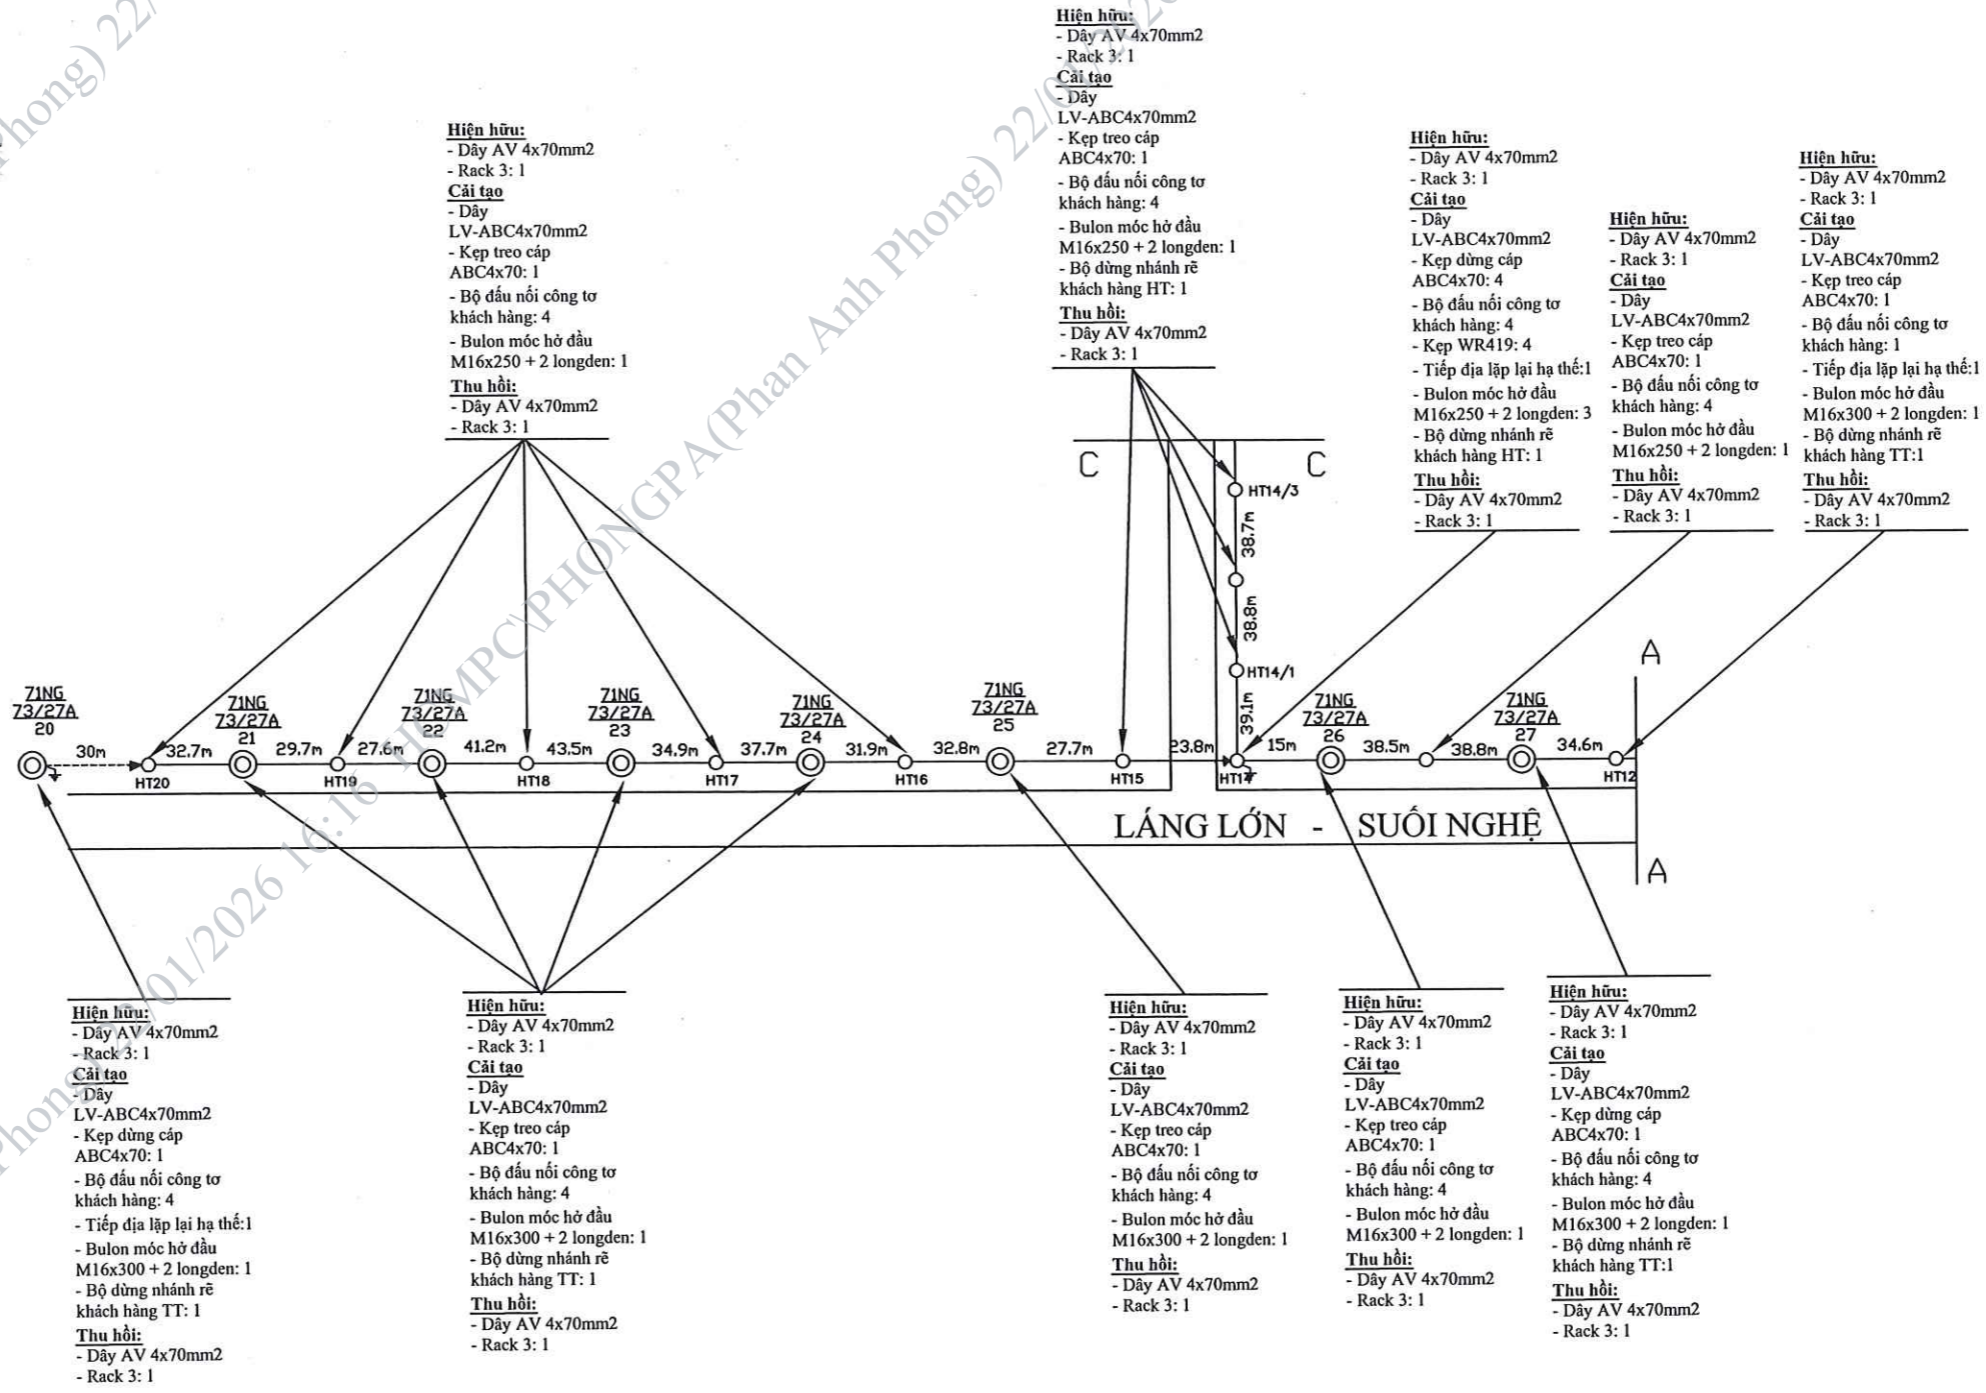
Hiện hữu:
- Dây AV 4x70mm2
- Rack 3: 1
Cải tạo
- Dây LV-ABC4x70mm2
- Kẹp treo cáp ABC4x70: 1
- Bộ đấu nối công tơ khách hàng: 4
- Bulon móc hở đầu M16x250 + 2 longden: 1
Thu hồi:
- Dây AV 4x70mm2
- Rack 3: 1

Hiện hữu:
- Dây AV 4x70mm2
- Rack 3: 1
Cải tạo
- Dây LV-ABC4x70mm2
- Kẹp treo cáp ABC4x70: 1
- Bộ đấu nối công tơ khách hàng: 4
- Bulon móc hở đầu M16x250 + 2 longden: 1
- Bộ dừng nhánh rẽ khách hàng HT: 1
Thu hồi:
- Dây AV 4x70mm2
- Rack 3: 1

Hiện hữu:
- Dây AV 4x70mm2
- Rack 3: 1
Cải tạo
- Dây LV-ABC4x70mm2
- Kẹp dừng cáp ABC4x70: 4
- Bộ đấu nối công tơ khách hàng: 4
- Kẹp WR419: 4
- Tiếp địa lặp lại hạ thế:1
- Bulon móc hở đầu M16x250 + 2 longden: 3
- Bộ dừng nhánh rẽ khách hàng HT: 1
Thu hồi:
- Dây AV 4x70mm2
- Rack 3: 1

Hiện hữu:
- Dây AV 4x70mm2
- Rack 3: 1
Cải tạo
- Dây LV-ABC4x70mm2
- Kẹp treo cáp ABC4x70: 1
- Bộ đấu nối công tơ khách hàng: 4
- Bulon móc hở đầu M16x250 + 2 longden: 1
Thu hồi:
- Dây AV 4x70mm2
- Rack 3: 1

Hiện hữu:
- Dây AV 4x70mm2
- Rack 3: 1
Cải tạo
- Dây LV-ABC4x70mm2
- Kẹp treo cáp ABC4x70: 1
- Bộ đấu nối công tơ khách hàng: 1
- Tiếp địa lặp lại hạ thế:1
- Bulon móc hở đầu M16x300 + 2 longden: 1
- Bộ dừng nhánh rẽ khách hàng TT:1
Thu hồi:
- Dây AV 4x70mm2
- Rack 3: 1

C C
HT14/3
38.7m
38.8m
HT14/1
39.1m
A
71NG 73/27A 20
30m
HT20
32.7m
71NG 73/27A 21
29.7m
HT19
27.6m
71NG 73/27A 22
41.2m
HT18
43.5m
71NG 73/27A 23
34.9m
HT17
37.7m
71NG 73/27A 24
31.9m
HT16
32.8m
71NG 73/27A 25
27.7m
HT15
23.8m
HT14
15m
71NG 73/27A 26
38.5m
38.8m
71NG 73/27A 27
34.6m
HT12
LÁNG LỚN - SUỐI NGHỆ
A

Hiện hữu:
- Dây AV 4x70mm2
- Rack 3: 1
Cải tạo
- Dây LV-ABC4x70mm2
- Kẹp dừng cáp ABC4x70: 1
- Bộ đấu nối công tơ khách hàng: 4
- Tiếp địa lặp lại hạ thế:1
- Bulon móc hở đầu M16x300 + 2 longden: 1
- Bộ dừng nhánh rẽ khách hàng TT: 1
Thu hồi:
- Dây AV 4x70mm2
- Rack 3: 1

Hiện hữu:
- Dây AV 4x70mm2
- Rack 3: 1
Cải tạo
- Dây LV-ABC4x70mm2
- Kẹp treo cáp ABC4x70: 1
- Bộ đấu nối công tơ khách hàng: 4
- Bulon móc hở đầu M16x300 + 2 longden: 1
- Bộ dừng nhánh rẽ khách hàng TT: 1
Thu hồi:
- Dây AV 4x70mm2
- Rack 3: 1

Hiện hữu:
- Dây AV 4x70mm2
- Rack 3: 1
Cải tạo
- Dây LV-ABC4x70mm2
- Kẹp treo cáp ABC4x70: 1
- Bộ đấu nối công tơ khách hàng: 4
- Bulon móc hở đầu M16x300 + 2 longden: 1
Thu hồi:
- Dây AV 4x70mm2
- Rack 3: 1

Hiện hữu:
- Dây AV 4x70mm2
- Rack 3: 1
Cải tạo
- Dây LV-ABC4x70mm2
- Kẹp treo cáp ABC4x70: 1
- Bộ đấu nối công tơ khách hàng: 4
- Bulon móc hở đầu M16x300 + 2 longden: 1
Thu hồi:
- Dây AV 4x70mm2
- Rack 3: 1

Hiện hữu:
- Dây AV 4x70mm2
- Rack 3: 1
Cải tạo
- Dây LV-ABC4x70mm2
- Kẹp dừng cáp ABC4x70: 1
- Bộ đấu nối công tơ khách hàng: 4
- Bulon móc hở đầu M16x300 + 2 longden: 1
- Bộ dừng nhánh rẽ khách hàng TT:1
Thu hồi:
- Dây AV 4x70mm2
- Rack 3: 1

HCMPC\PHONGPA(Phan Anh Phong) 22/01/2026 16:16